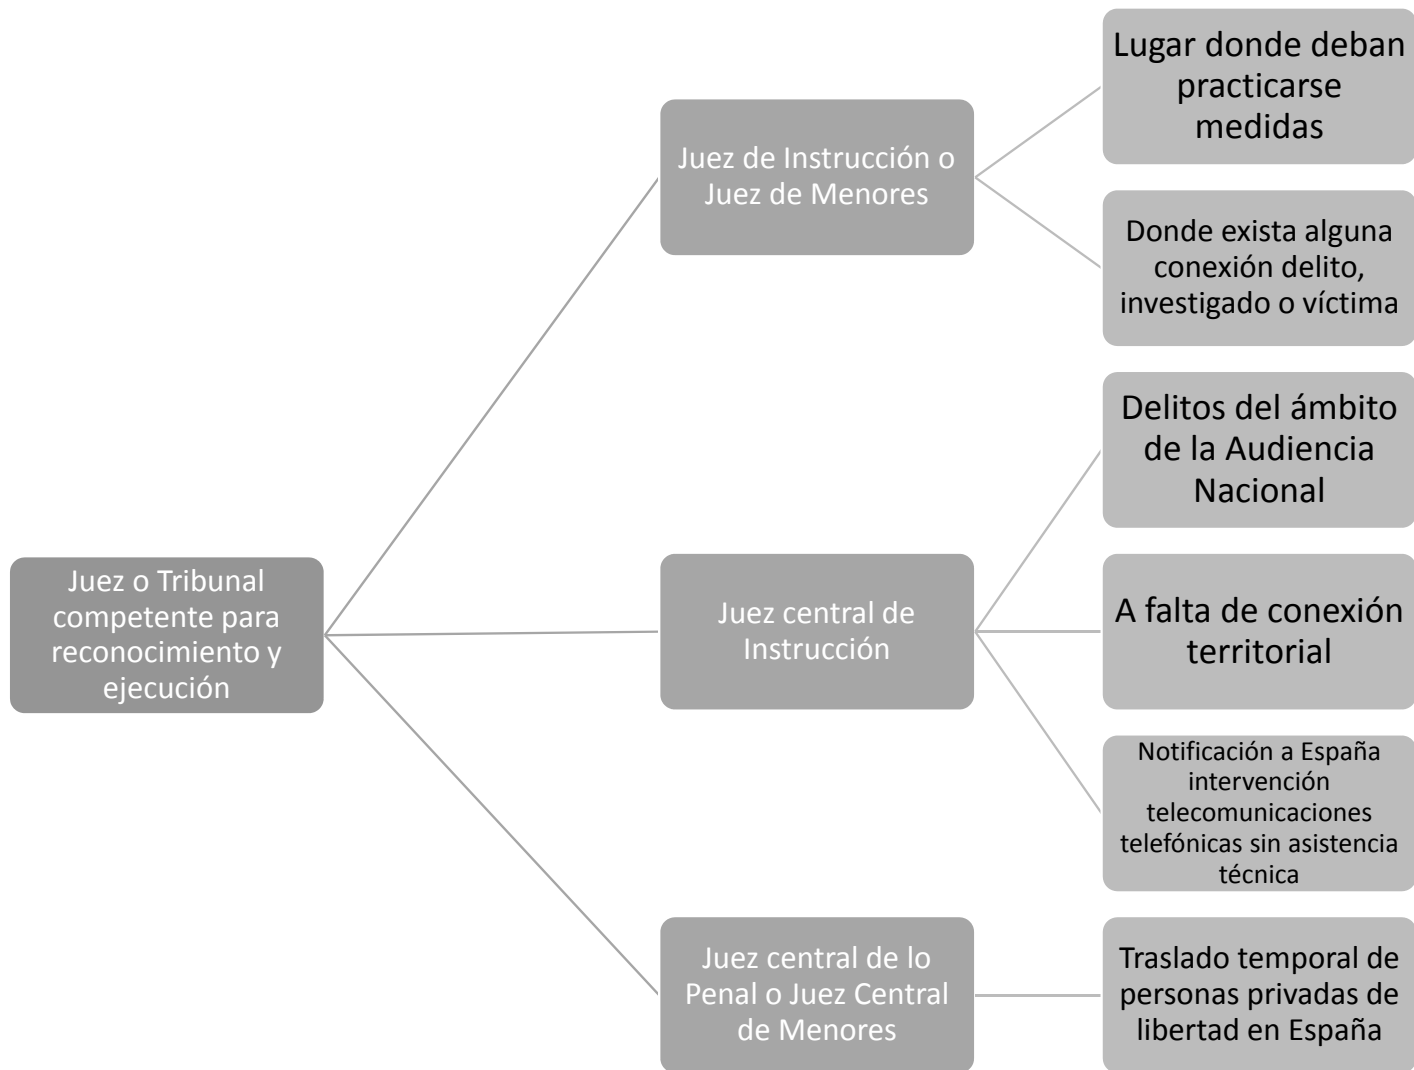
Juez o Tribunal competente para reconocimiento y ejecución

Juez de Instrucción o Juez de Menores

Lugar donde deban practicarse medidas

Donde exista alguna conexión delito, investigado o víctima

Juez central de Instrucción

Delitos del ámbito de la Audiencia Nacional

A falta de conexión territorial

Notificación a España intervención telecomunicaciones telefónicas sin asistencia técnica

Juez central de lo Penal o Juez Central de Menores

Traslado temporal de personas privadas de libertad en España